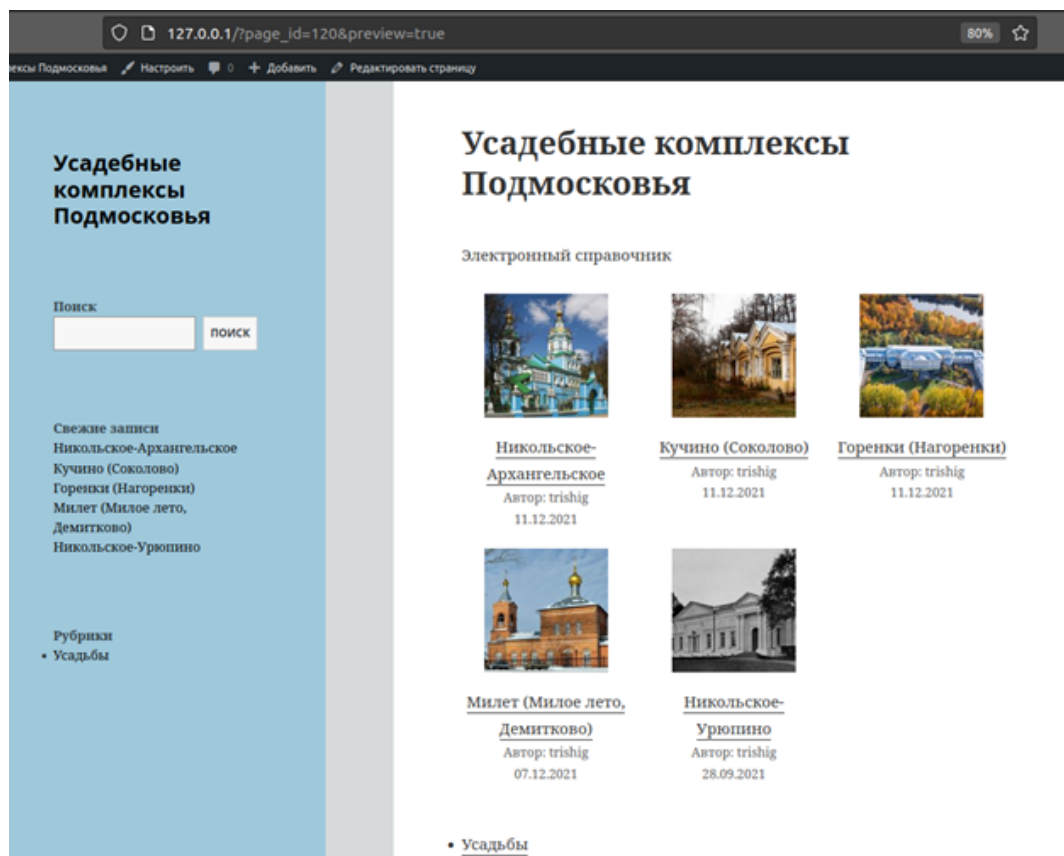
127.0.0.1/?page_id=120&preview=true

80%

ексы Подмосковья Настроить 0 + Добавить Редактировать страницу

Усадебные комплексы Подмосковья

Поиск

поиск

Свежие записи
Никольское-Архангельское
Кучино (Соколово)
Горенки (Нагоренки)
Милет (Милое лето, Демитково)
Никольское-Урюпино

Рубрики
• Усадьбы

Усадебные комплексы Подмосковья

Электронный справочник

Никольское-Архангельское
Автор: trishig
11.12.2021

Кучино (Соколово)
Автор: trishig
11.12.2021

Горенки (Нагоренки)
Автор: trishig
11.12.2021

Милет (Милое лето, Демитково)
Автор: trishig
07.12.2021

Никольское-Урюпино
Автор: trishig
28.09.2021

• Усадьбы